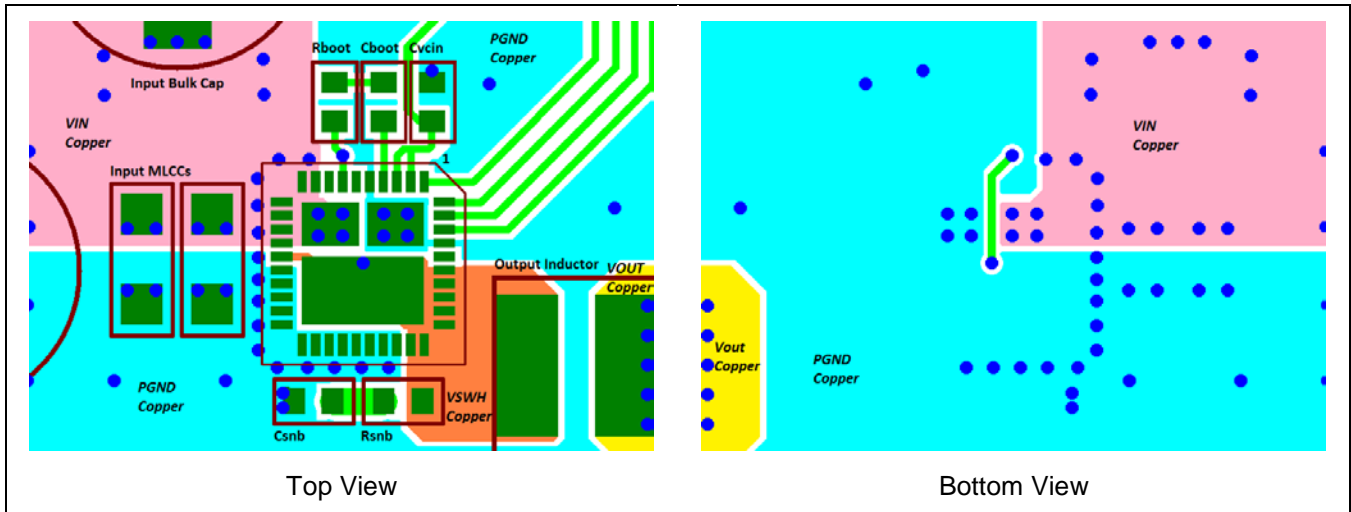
Rboot Cboot Cvcin

PGND Copper

Input Bulk Cap

VIN Copper

1

Input MLCCs

Output Inductor

VOUT Copper

PGND Copper

VSWH Copper

Csnb

Rsnb

Top View

VIN Copper

Vout Copper

PGND Copper

Bottom View